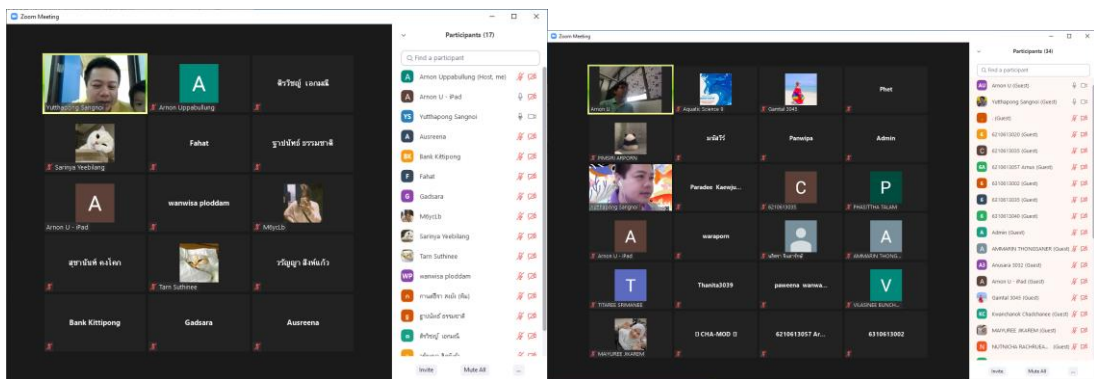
Zoom Meeting

Yutthapong Sangnoi
A
Arnon Uppabullung
ศิรวิชญ์ เอกมณี
Sarinya Yeebilang
Fahat
ฐานันท์ ธรรมชาติ
A
Arnon U - iPad
wanwisa ploddam
M6yc.Lb
สุชานันท์ คงโคก
Tarn Suthinee
วรัญญา สิงห์แก้ว
Bank Kittipong
Gadsara
Ausreena

Participants (17)
Find a participant
Arnon Uppabullung (Host, me)
Arnon U - iPad
Yutthapong Sangnoi
Ausreena
Bank Kittipong
Fahat
Gadsara
M6yc.Lb
Sarinya Yeebilang
Tarn Suthinee
wanwisa ploddam
กานต์ธิดา คนนึง (ต้น)
ฐานันท์ ธรรมชาติ
ศิรวิชญ์ เอกมณี
Invite
Mute All
...

Zoom Meeting

Arnon U
Aquatic Science 8
Gamtal 3045
Phet
PIMSIRI ARPORN
มะลิวัลย์
Panwipa
Admin
Yutthapong Sangnoi
Paradee Kaewju...
C
6210613035
P
PHASITTHA TALAM
A
Arnon U - iPad
waraporn
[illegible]
A
AMMARIN THONG...
T
TITIRREE SRIWANEE
Thanita3039
paweena wanwa...
V
VILASINEE BUNCH...
MAYUREE AKAREM
CHA-MOD
6210613057 Ar...
6310613002

Participants (34)
Find a participant
Arnon U (Guest)
Yutthapong Sangnoi (Guest)
(Guest)
6210613020 (Guest)
6210613035 (Guest)
6210613057 Arnon (Guest)
6210613002 (Guest)
6210613035 (Guest)
6210613040 (Guest)
Admin (Guest)
AMMARIN THONGSANER (Guest)
Anusara 3032 (Guest)
Arnon U - iPad (Guest)
Gamtal 3045 (Guest)
Kwanchanok Chaichanee (Guest)
MAYUREE AKAREM (Guest)
NUTNICHA RACHRUEA... (Guest)
Invite
Mute All
...